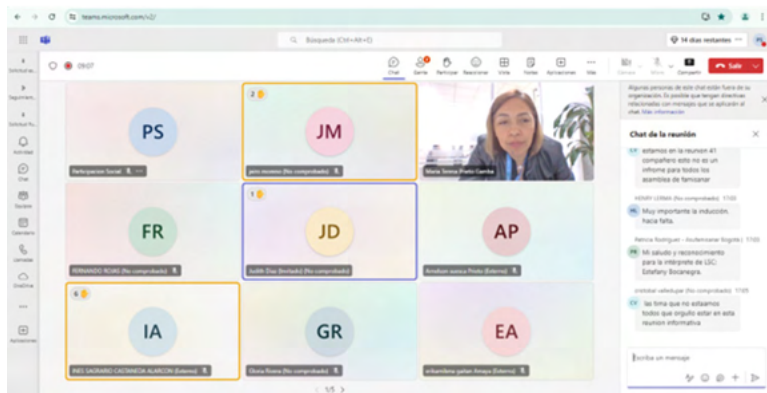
teams.microsoft.com/v2/

Búsqueda (Ctrl+Alt+E)

14 días restantes

09:07

Chat Gente Participar Reacciones Vista Notas Aplicaciones Más Cámara Micro Compartir Salir

PS
Participacion Social

2
JM
jairo montes (No comprobado)

Maria Teresa Prieto Gamba

FR
FERNANDO ROJAS (No comprobado)

1
JD
Judith Diaz (Invitado) (No comprobado)

AP
Amaltan aurora Prieto (Externo)

6
IA
INES DAGRARIO CASTANEDA ALARCON (Externo)

GR
Gloria Rivera (No comprobado)

EA
erikamilena gaitan Amaya (Externo)

1/5

Algunas personas de este chat están fuera de su organización. Es posible que tengan directivas relacionadas con mensajes que se apliquen al chat. Más información

Chat de la reunión

estamos en la reunion 41 compañero esto no es un informe para todos los asambleas de famosamar

HENRY LERMA (No comprobado) 1105
Muy importante la inducción. hacia falta.

Patricia Rodriguez - Asociaciones Bogotá 1105
Mi saludo y reconocimiento para la interprete de LSC. Estefany Bocanegra.

cristobal valledupar (No comprobado) 1105
las tima que no estamos todos que orgullo estar en esta reunion informativa

Escribe un mensaje

Actividad Chat Equipos Calendario Llamadas OneDrive Aplicaciones